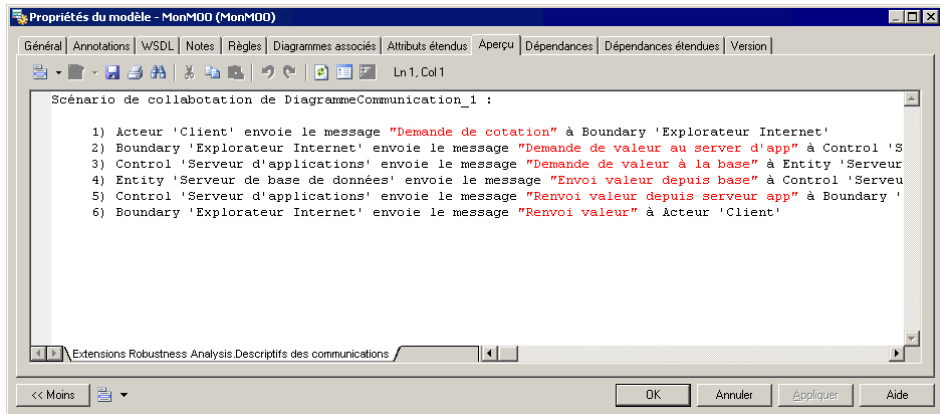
Propriétés du modèle - MonMOO (MonMOO)

Général | Annotations | WSDL | Notes | Règles | Diagrammes associés | Attributs étendus | Aperçu | Dépendances | Dépendances étendues | Version

Ln 1, Col 1

Scénario de collabotation de DiagrammeCommunication_1 :

1) Acteur 'Client' envoie le message "Demande de cotation" à Boundary 'Explorateur Internet'
2) Boundary 'Explorateur Internet' envoie le message "Demande de valeur au server d'app" à Control 'S
3) Control 'Serveur d'applications' envoie le message "Demande de valeur à la base" à Entity 'Serveur
4) Entity 'Serveur de base de données' envoie le message "Envoi valeur depuis base" à Control 'Serveu
5) Control 'Serveur d'applications' envoie le message "Renvoi valeur depuis serveur app" à Boundary '
6) Boundary 'Explorateur Internet' envoie le message "Renvoi valeur" à Acteur 'Client'

Extensions Robustness Analysis.Descriptifs des communications

<< Moins | OK | Annuler | Appliquer | Aide